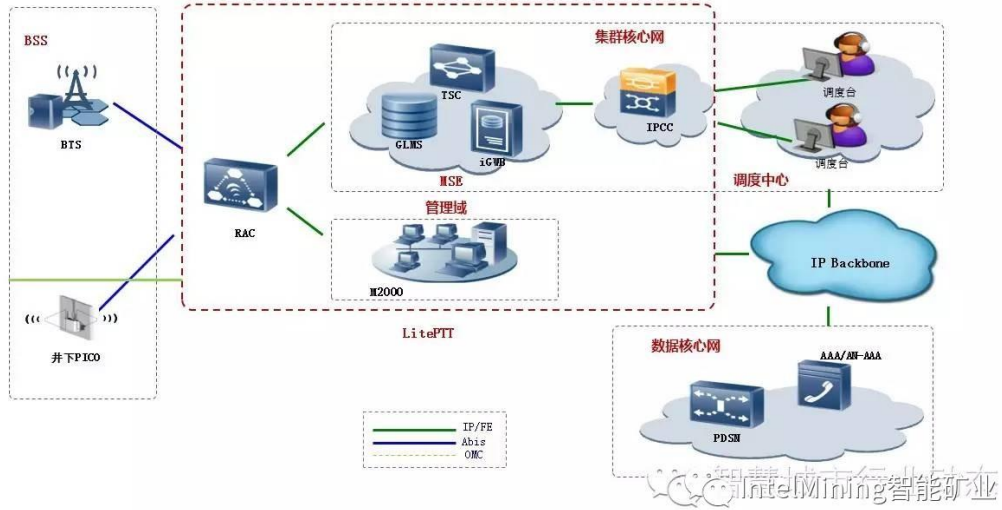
BSS

BTS

井下PICO

RAC

集群核心网

TSC

GLMS

iGWB

IPCC

MSE

调度台

调度台

调度中心

管理域

M2000

IP Backbone

LitePTT

数据核心网

AAA/AN-AAA

PDSN

IP/FE
Abis
OMC

智慧城市行业矿业 IntelMining智能矿业